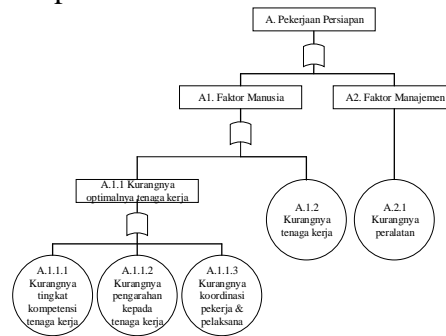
A. Pekerjaan Persiapan

A1. Faktor Manusia

A2. Faktor Manajemen

A.1.1 Kurangnya optimalnya tenaga kerja

A.1.2 Kurangnya tenaga kerja

A.2.1 Kurangnya peralatan

A.1.1.1 Kurangnya tingkat kompetensi tenaga kerja

A.1.1.2 Kurangnya pengarahan kepada tenaga kerja

A.1.1.3 Kurangnya koordinasi pekerja & pelaksana